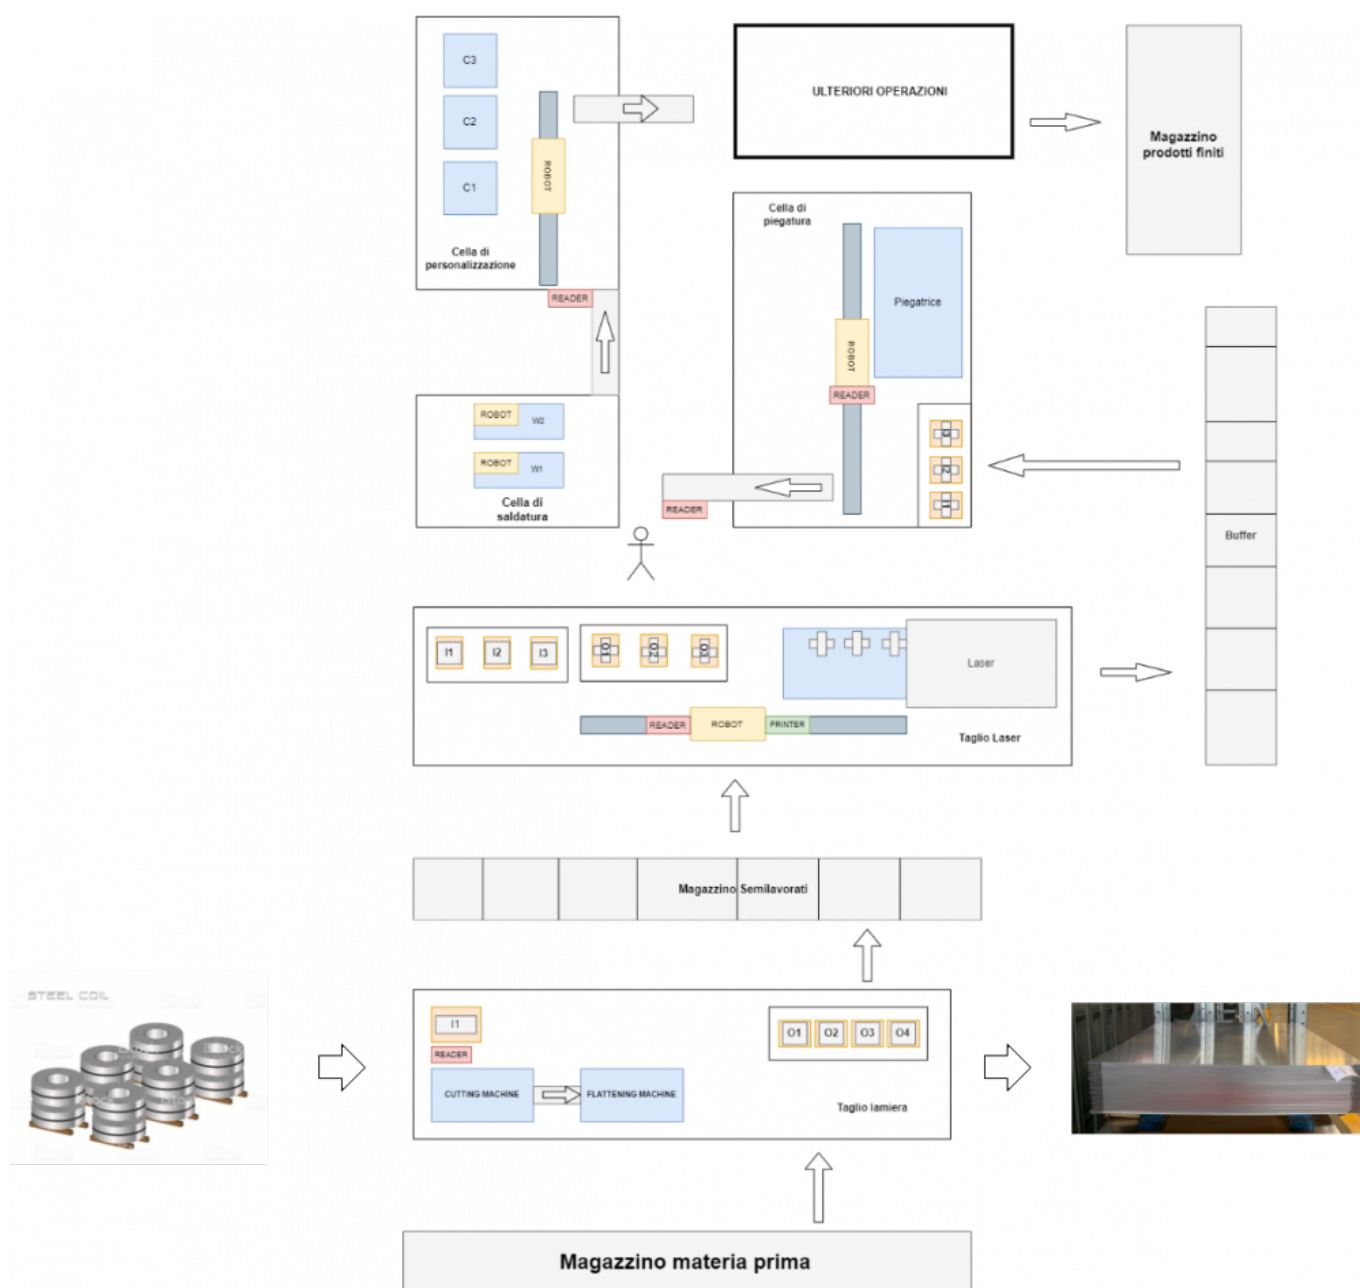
C3

C2

C1

ROBOT

Cella di personalizzazione

READER

ULTERIORI OPERAZIONI

Magazzino prodotti finiti

Cella di piegatura

Piegatrice

ROBOT

READER

ROBOT W2

ROBOT W1

Cella di saldatura

READER

Buffer

I1 I2 I3

O1 O2 O3

Laser

READER ROBOT PRINTER

Taglio Laser

Magazzino Semilavorati

STEEL COIL

I1

READER

CUTTING MACHINE

FLATTENING MACHINE

O1 O2 O3 O4

Taglio lamiera

Magazzino materia prima